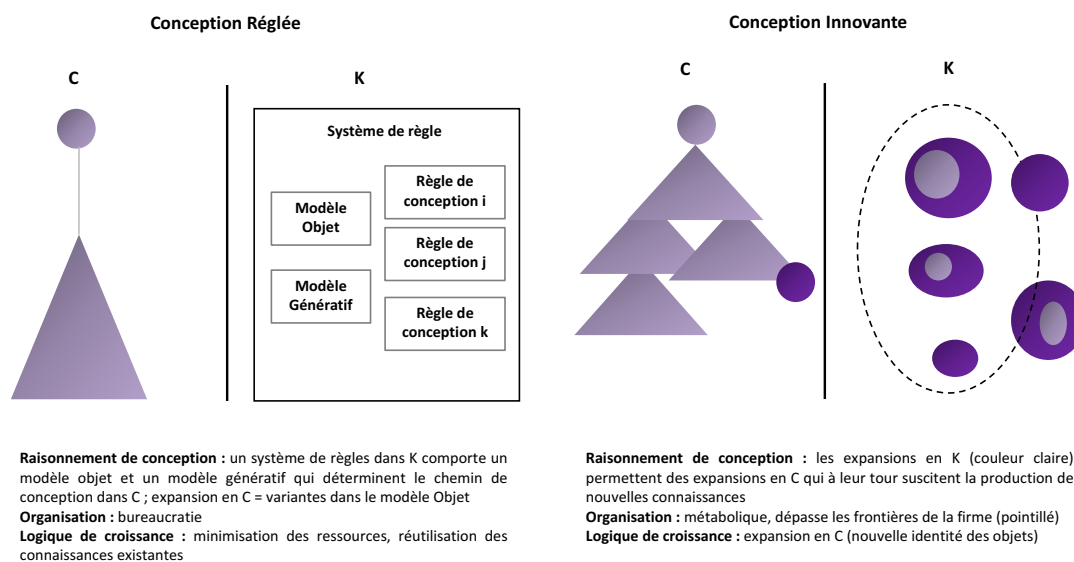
Conception Réglée

C

K

Système de règle

Modèle Objet

Modèle Génératif

Règle de conception i

Règle de conception j

Règle de conception k

Conception Innovante

C

K

**Raisonnement de conception :** un système de règles dans K comporte un modèle objet et un modèle génératif qui déterminent le chemin de conception dans C ; expansion en C = variantes dans le modèle Objet
**Organisation :** bureaucratie
**Logique de croissance :** minimisation des ressources, réutilisation des connaissances existantes

**Raisonnement de conception :** les expansions en K (couleur claire) permettent des expansions en C qui à leur tour suscitent la production de nouvelles connaissances
**Organisation :** métabolique, dépasse les frontières de la firme (pointillé)
**Logique de croissance :** expansion en C (nouvelle identité des objets)